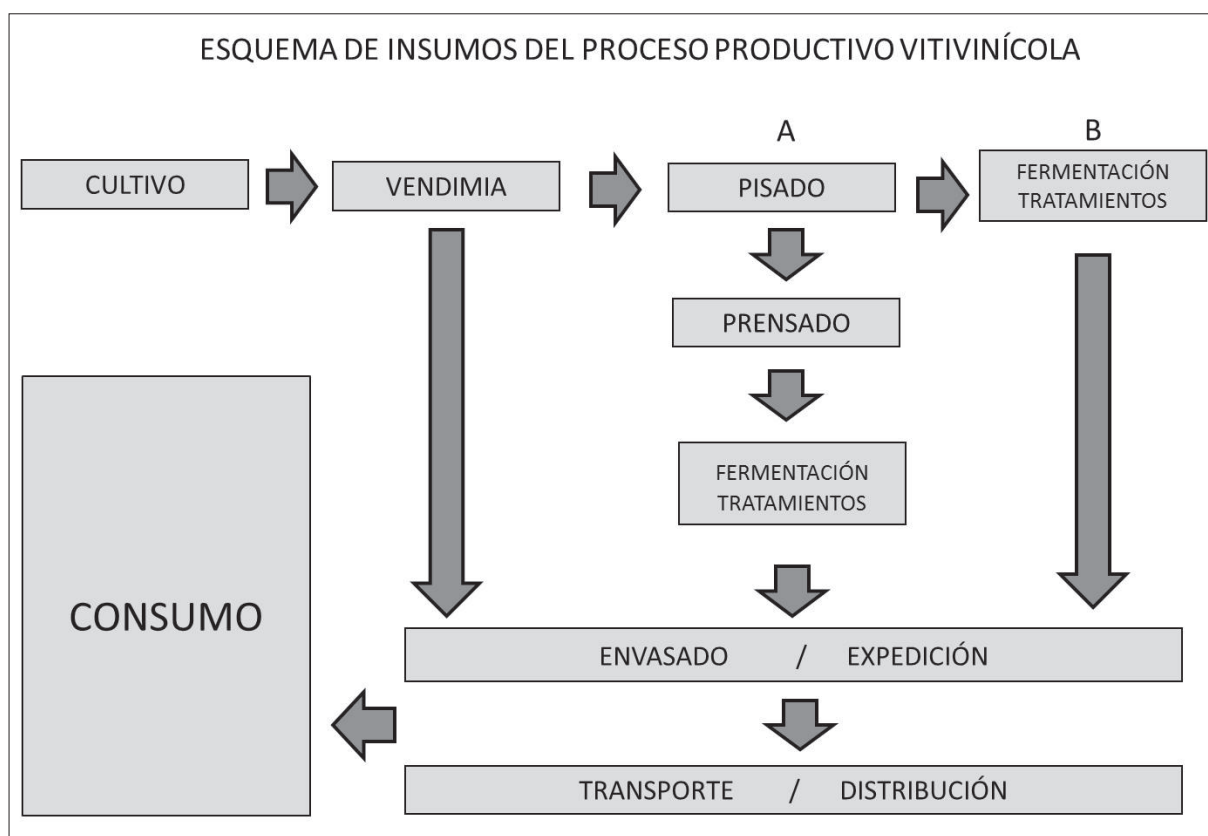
ESQUEMA DE INSUMOS DEL PROCESO PRODUCTIVO VITIVINÍCOLA

A

B

CULTIVO

VENDIMIA

PISADO

FERMENTACIÓN TRATAMIENTOS

PRENSADO

FERMENTACIÓN TRATAMIENTOS

CONSUMO

ENVASADO / EXPEDICIÓN

TRANSPORTE / DISTRIBUCIÓN